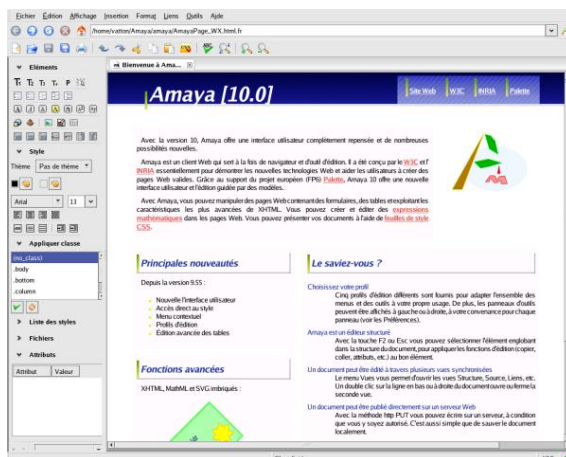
Fichier Édition Affichage Insertion Format Liens Outils Aide

/home/vatton/Amaya/amaya/AmayaPage_WX.html.fr

Éléments

Style

Thème Pas de thème

Arial 13

Appliquer classe

(no_class)
.body
.bottom
.column

Liste des styles

Fichiers

Attributs

Attribut Valeur

Bienvenue à Ama...

Amaya [10.0]

Site Web W3C INRIA Palette

Avec la version 10, Amaya offre une interface utilisateur complètement repensée et de nombreuses possibilités nouvelles.

Amaya est un client Web qui sert à la fois de navigateur et d'outil d'édition. Il a été conçu par le W3C et l'INRIA essentiellement pour démontrer les nouvelles technologies Web et aider les utilisateurs à créer des pages Web valides. Grâce au support du projet européen (FP6) Palette, Amaya 10 offre une nouvelle interface utilisateur et l'édition guidée par des modèles.

Avec Amaya, vous pouvez manipuler des pages Web contenant des formulaires, des tables et exploitant les caractéristiques les plus avancées de XHTML. Vous pouvez créer et éditer des expressions mathématiques dans les pages Web. Vous pouvez présenter vos documents à l'aide de feuilles de style CSS.

Principales nouveautés

Depuis la version 9.55 :

Nouvelle l'interface utilisateur
Accès direct au style
Menu contextuel
Profils d'édition
Édition avancée des tables

Fonctions avancées

XHTML, MathML et SVG imbriqués :

Le saviez-vous ?

Choisissez votre profil
Cinq profils d'édition différents sont fournis pour adapter l'ensemble des menus et des outils à votre propre usage. De plus, les panneaux d'outils peuvent être affichés à gauche ou à droite, à votre convenance (pour chaque panneau (voir les Préférences).

Amaya est un éditeur structuré
Avec la touche F2 ou Esc vous pouvez sélectionner l'élément englobant dans la structure du document, pour appliquer les fonctions d'édition (copier, coller, attributs, etc.) au bon élément.

Un document peut être édité à travers plusieurs vues synchronisées
Le menu Vues vous permet d'ouvrir les vues Structure, Source, Liens, etc. Un double clic sur la ligne en bas ou à droite du document ouvre ou ferme la seconde vue.

Un document peut être publié directement sur un serveur Web
Avec la méthode http PUT vous pouvez écrire sur un serveur, à condition que vous y soyez autorisé. C'est aussi simple que de sauver le document localement.